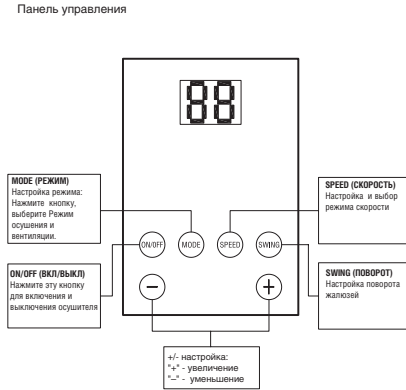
Панель управления

MODE (РЕЖИМ)
Настройка режима: Нажмите кнопку, выберите Режим осушения и вентиляции.

SPEED (СКОРОСТЬ)
Настройка и выбор режима скорости

ON/OFF

MODE

SPEED

SWING

ON/OFF (ВКЛ/ВЫКЛ)
Нажмите эту кнопку для включения и выключения осушителя

SWING (ПОВОРОТ)
Настройка поворота жалюзей

−

+

+/- настройка:
"+" - увеличение
"–" - уменьшение